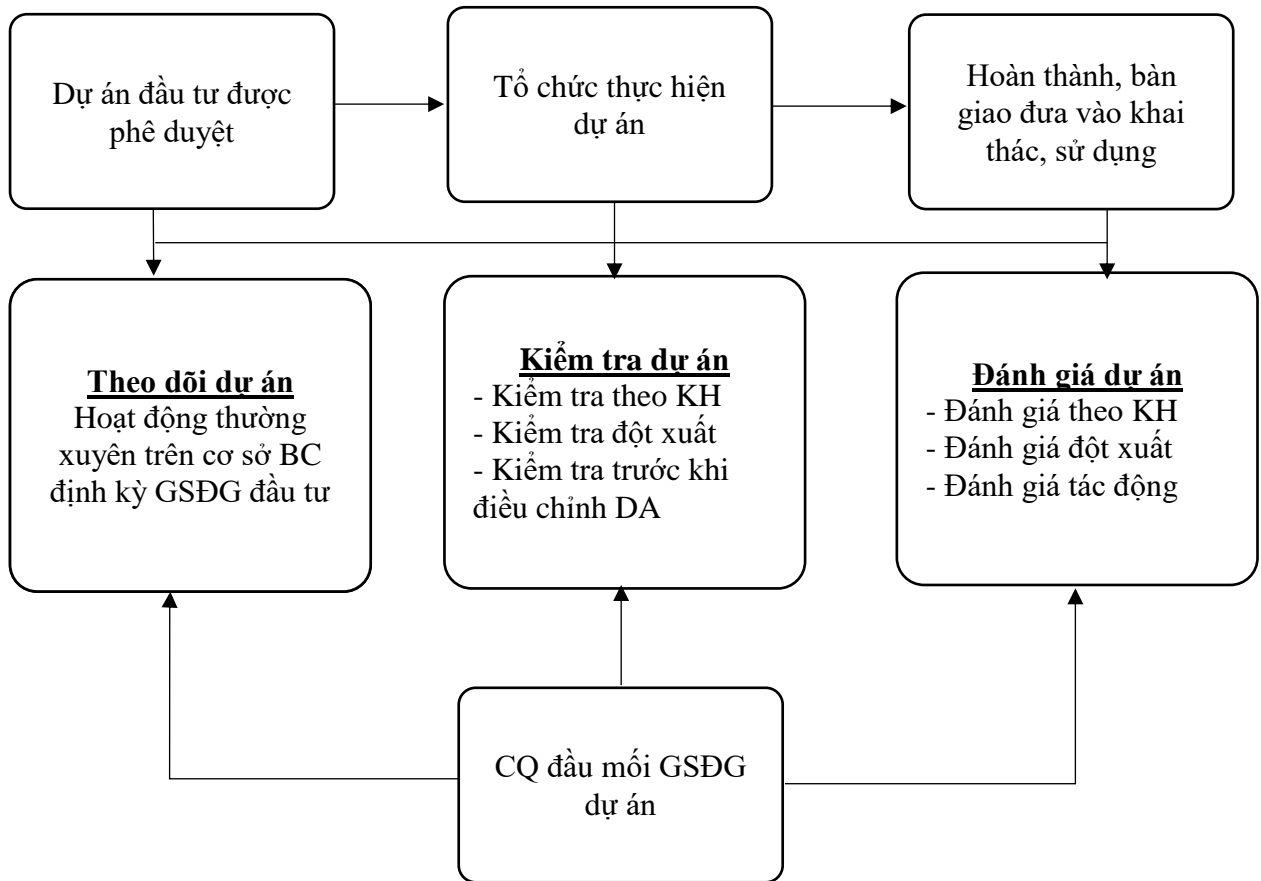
Dự án đầu tư được phê duyệt

Tổ chức thực hiện dự án

Hoàn thành, bàn giao đưa vào khai thác, sử dụng

Theo dõi dự án
Hoạt động thường xuyên trên cơ sở BC định kỳ GSĐG đầu tư

Kiểm tra dự án
- Kiểm tra theo KH
- Kiểm tra đột xuất
- Kiểm tra trước khi điều chỉnh DA

Đánh giá dự án
- Đánh giá theo KH
- Đánh giá đột xuất
- Đánh giá tác động

CQ đầu mối GSĐG dự án